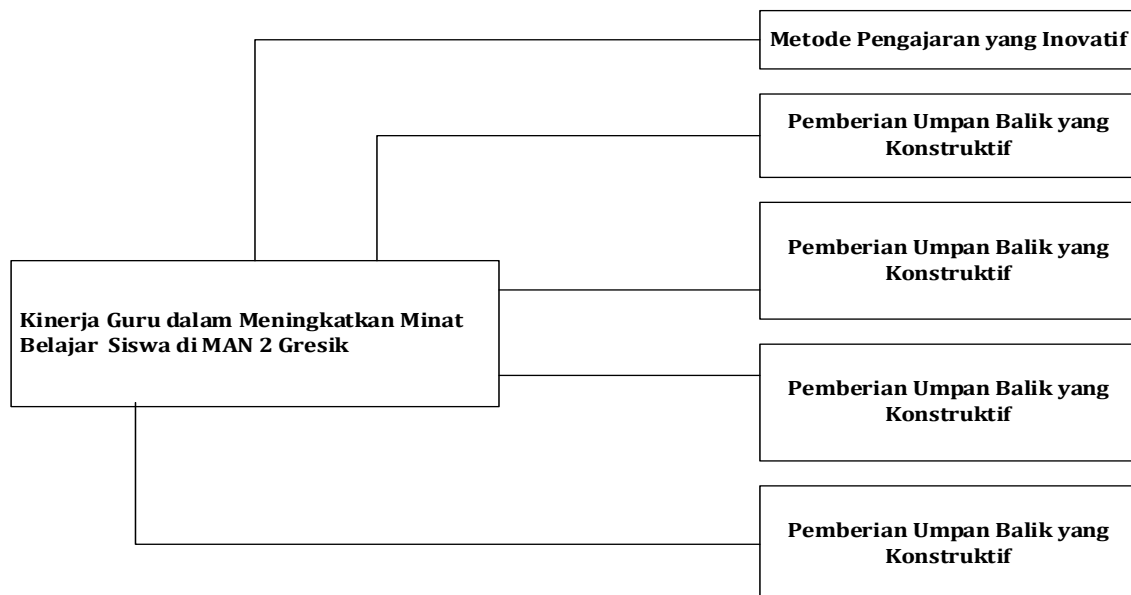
Metode Pengajaran yang Inovatif

Pemberian Umpan Balik yang Konstruktif

Pemberian Umpan Balik yang Konstruktif

Kinerja Guru dalam Meningkatkan Minat Belajar Siswa di MAN 2 Gresik

Pemberian Umpan Balik yang Konstruktif

Pemberian Umpan Balik yang Konstruktif